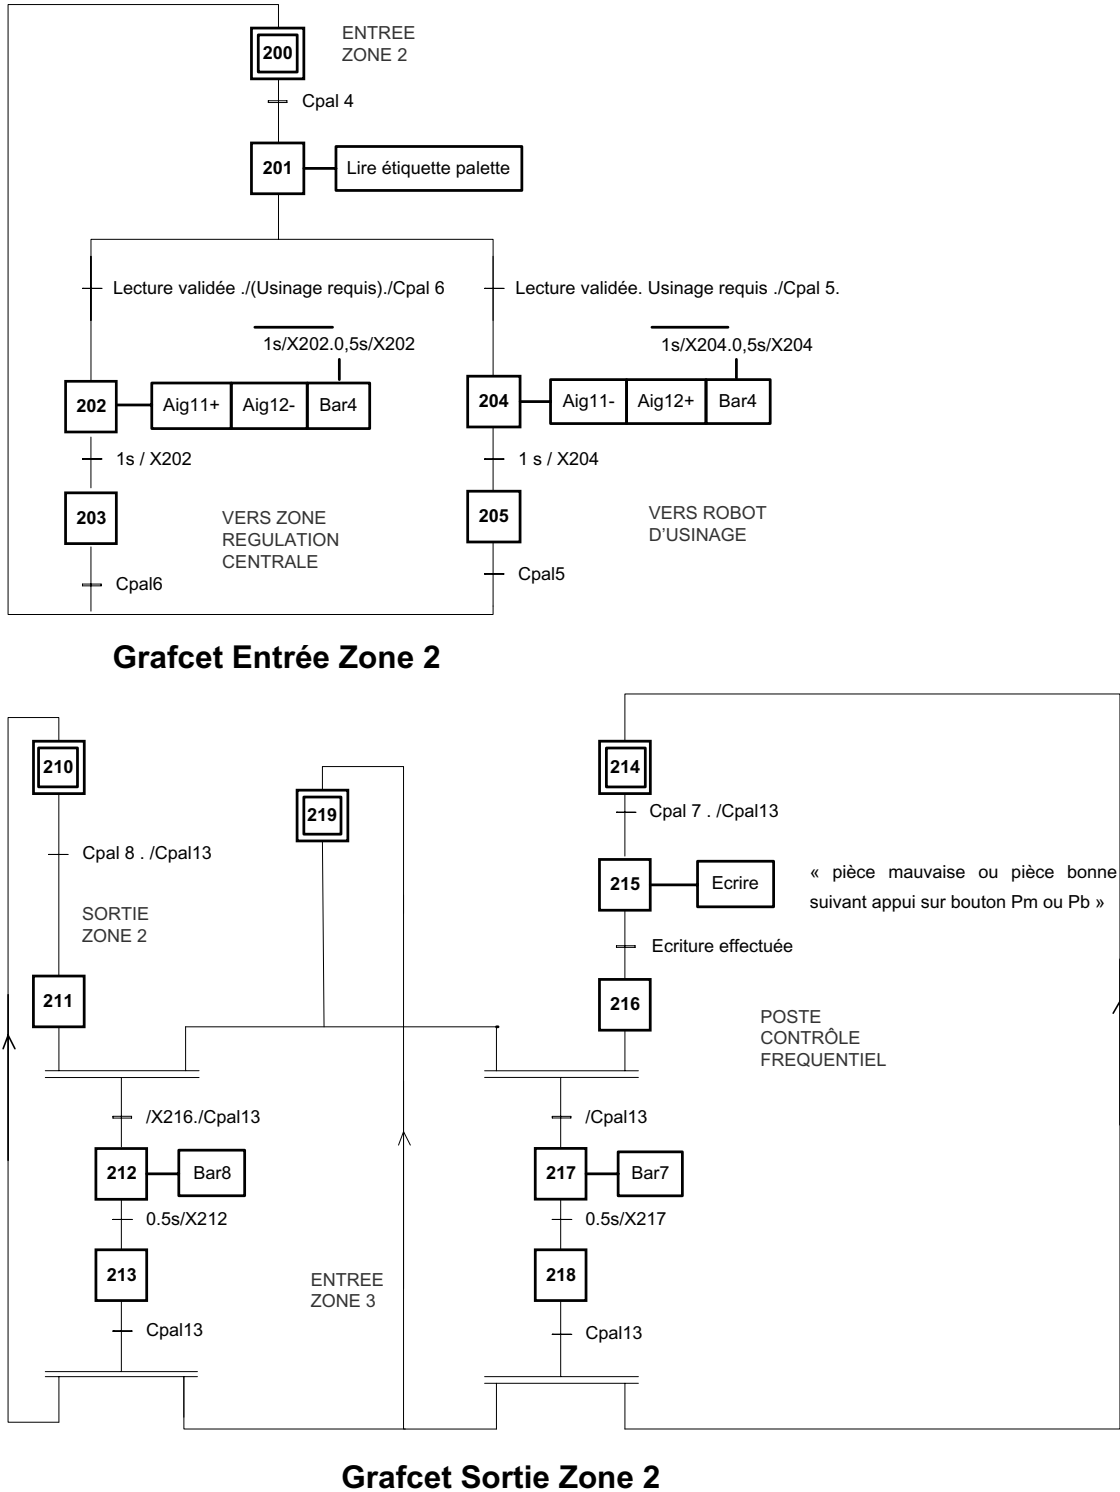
200
ENTREE
ZONE 2

Cpal 4

201
Lire étiquette palette

Lecture validée ./(Usinage requis)./Cpal 6

Lecture validée. Usinage requis ./Cpal 5.

$\overline{1s/X202}.0,5s/X202$

$\overline{1s/X204}.0,5s/X204$

202
Aig11+
Aig12-
Bar4

204
Aig11-
Aig12+
Bar4

1s / X202

1 s / X204

203
VERS ZONE
REGULATION
CENTRALE

205
VERS ROBOT
D'USINAGE

Cpal6

Cpal5

Grafcet Entrée Zone 2

210

219

214

Cpal 7 . /Cpal13

Cpal 8 . /Cpal13

215
Ecrire

« pièce mauvaise ou pièce bonne suivant appui sur bouton Pm ou Pb »

SORTIE
ZONE 2

Ecriture effectuée

211

216

POSTE
CONTRÔLE
FREQUENTIEL

/X216./Cpal13

/Cpal13

212
Bar8

217
Bar7

0.5s/X212

0.5s/X217

213

ENTREE
ZONE 3

218

Cpal13

Cpal13

Grafcet Sortie Zone 2